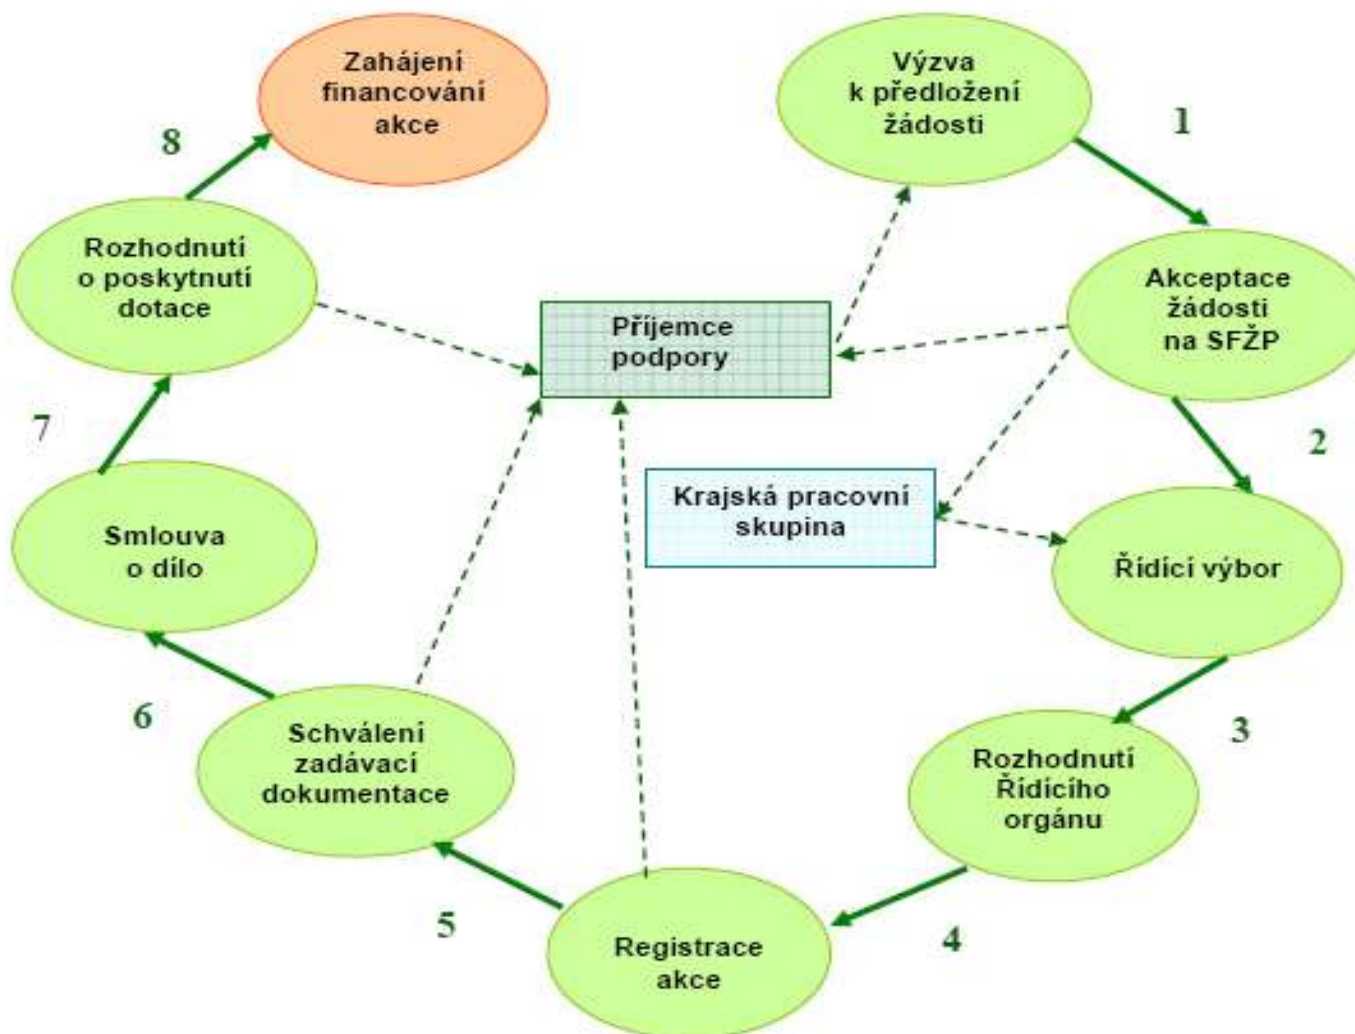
Zahájení financování akce

8

Výzva k předložení žádosti

1

Rozhodnutí o poskytnutí dotace

Příjemce podpory

Akceptace žádosti na SFŽP

7

2

Krajská pracovní skupina

Smlouva o dílo

Řídící výbor

6

Schválení zadávací dokumentace

3

Rozhodnutí Řídícího orgánu

5

Registrace akce

4